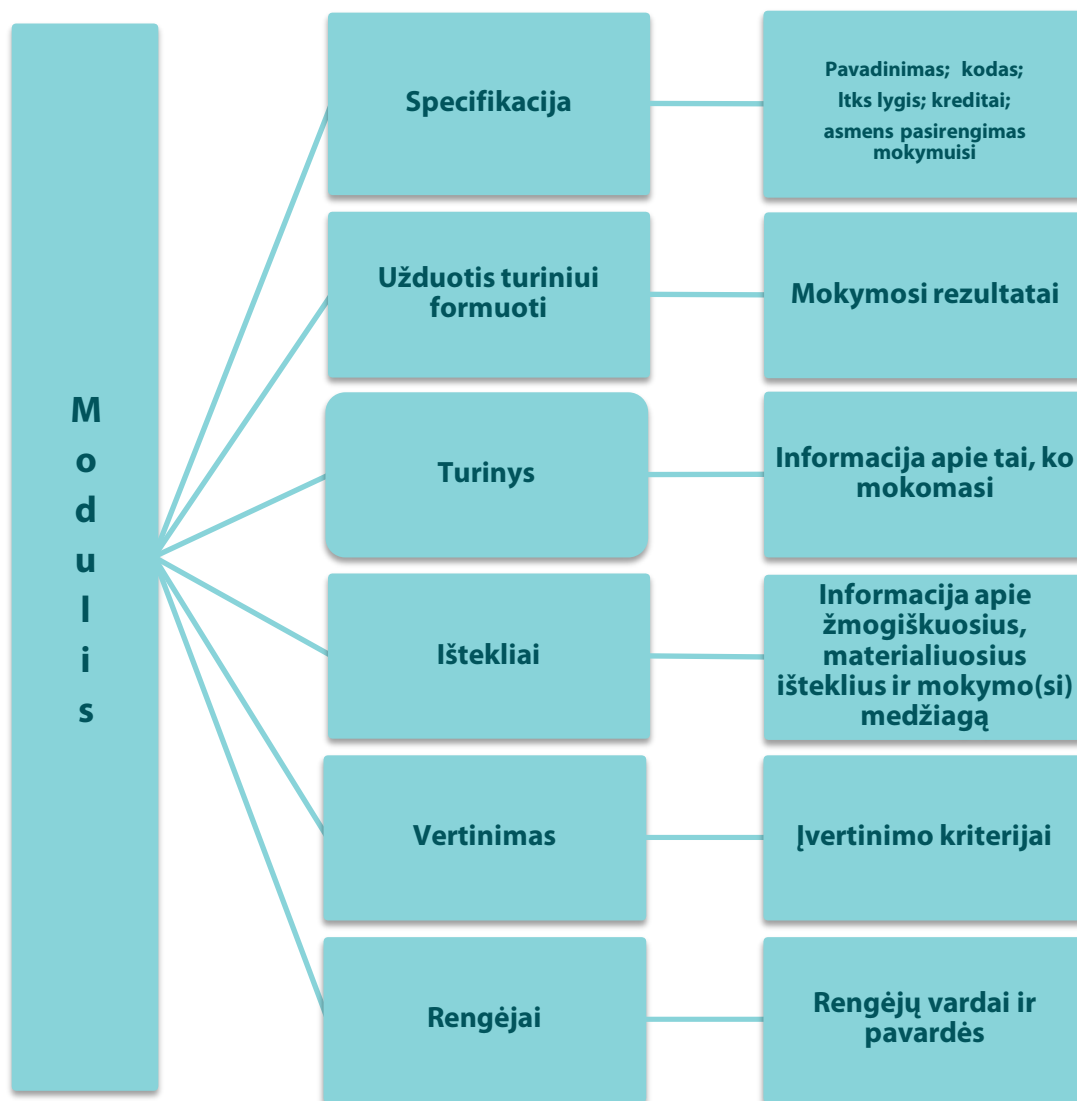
M o d u l i s

Specifikacija

Pavadinimas; kodas; Itks lygis; kreditai; asmens pasirengimas mokymuisi

Užduotis turiniui formuoti

Mokymosi rezultatai

Turinys

Informacija apie tai, ko mokomasi

Ištekliai

Informacija apie žmogiškuosius, materialiuosius išteklius ir mokymo(si) medžiagą

Vertinimas

Įvertinimo kriterijai

Rengėjai

Rengėjų vardai ir pavardės